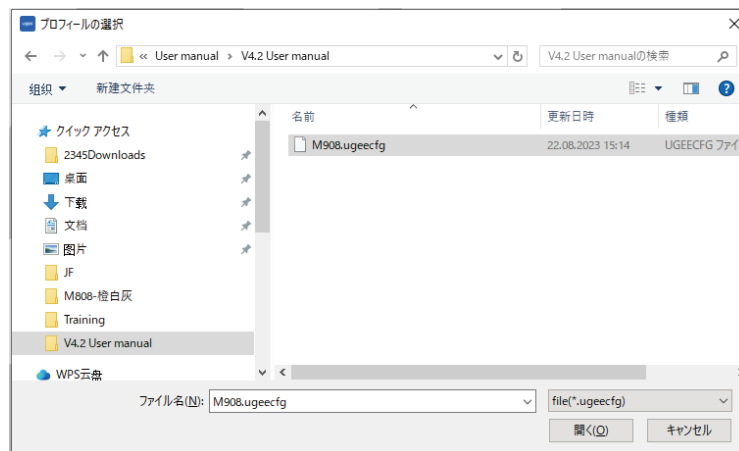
プロフィールの選択

« User manual › V4.2 User manual

V4.2 User manualの検索

組织 ▾ 新建文件夹

クイック アクセス
2345Downloads
桌面
下载
文档
图片
JF
M808-橙白灰
Training
V4.2 User manual
WPS云盘

| 名前 | 更新日時 | 種類 |
|---|---|---|
| M908.ugeecfg | 22.08.2023 15:14 | UGEECFG ファイ |

ファイル名(N): M908.ugeecfg

file(*.ugeecfg)

開く(O)

キャンセル